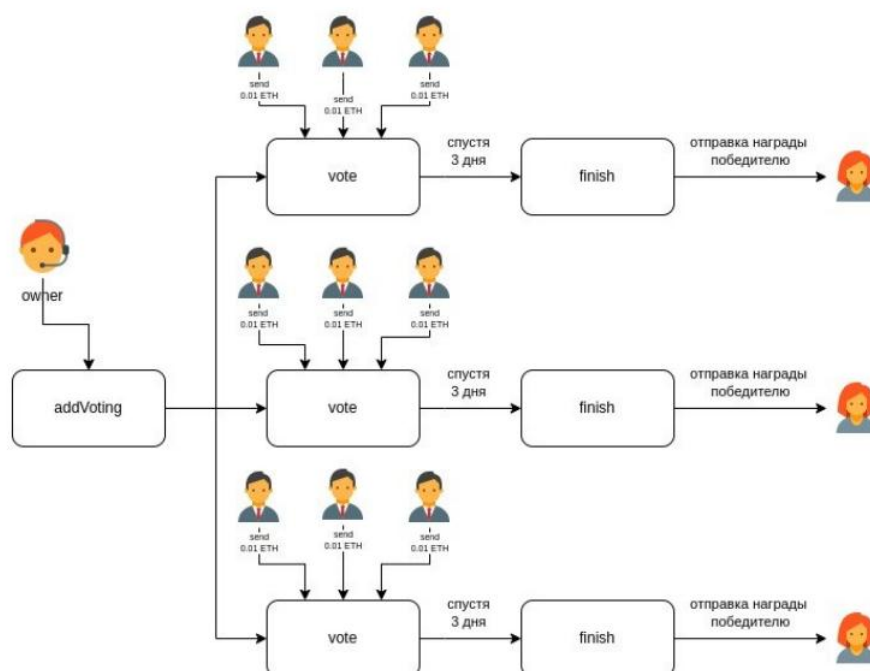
send
0.01 ETH

send
0.01 ETH

send
0.01 ETH

vote

спустя
3 дня

finish

отправка награды
победителю

owner

send
0.01 ETH

send
0.01 ETH

send
0.01 ETH

addVoting

vote

спустя
3 дня

finish

отправка награды
победителю

send
0.01 ETH

send
0.01 ETH

send
0.01 ETH

vote

спустя
3 дня

finish

отправка награды
победителю